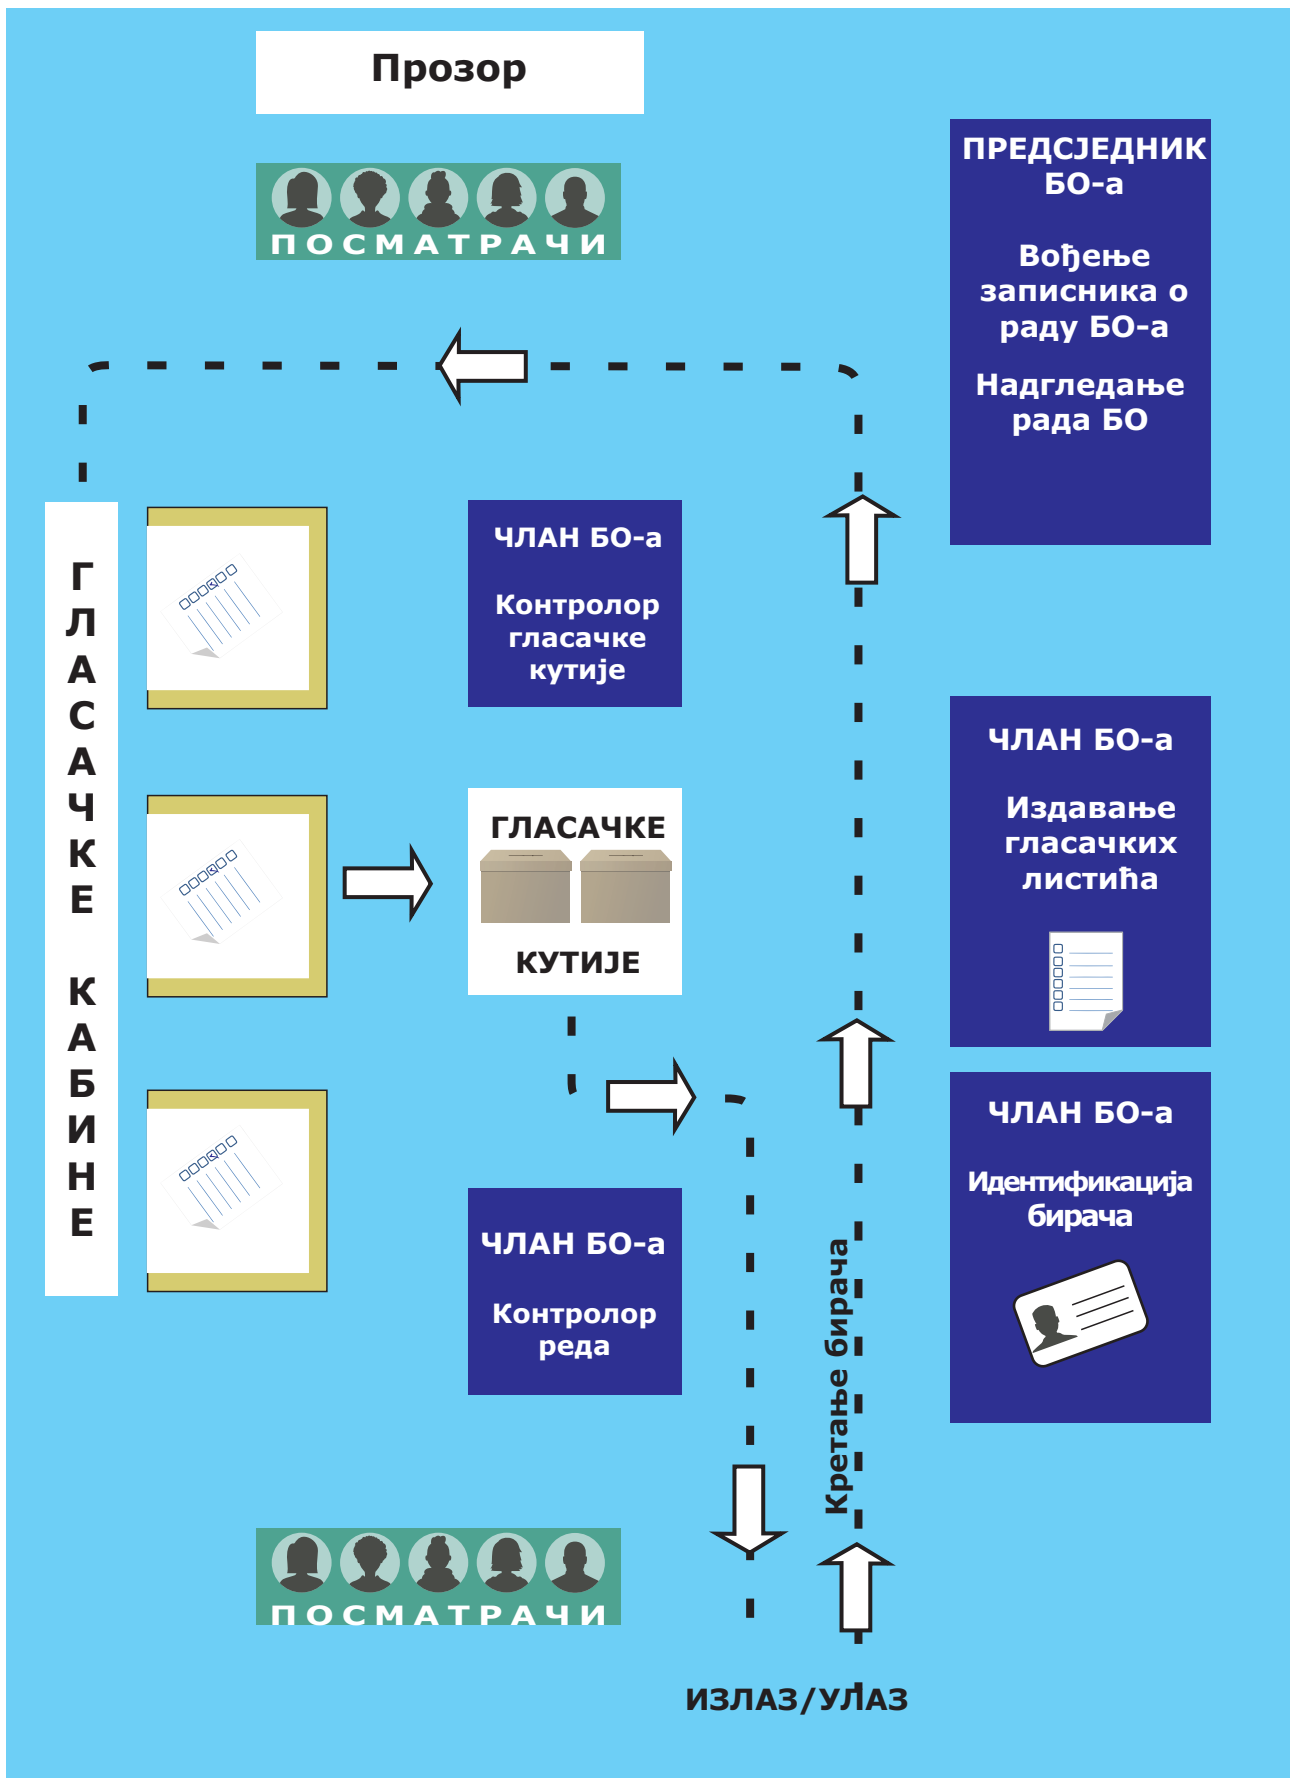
Прозор

ПОСМАТРАЧИ

ПРЕДСЈЕДНИК БО-а

Вођење записника о раду БО-а

Надгледање рада БО

ГЛАСАЧКЕ КАБИНЕ

ЧЛАН БО-а

Контролор гласачке кутије

ГЛАСАЧКЕ КУТИЈЕ

ЧЛАН БО-а

Издавање гласачких листића

ЧЛАН БО-а

Идентификација бирача

ЧЛАН БО-а

Контролор реда

Кретање бирача

ПОСМАТРАЧИ

ИЗЛАЗ/УЛАЗ